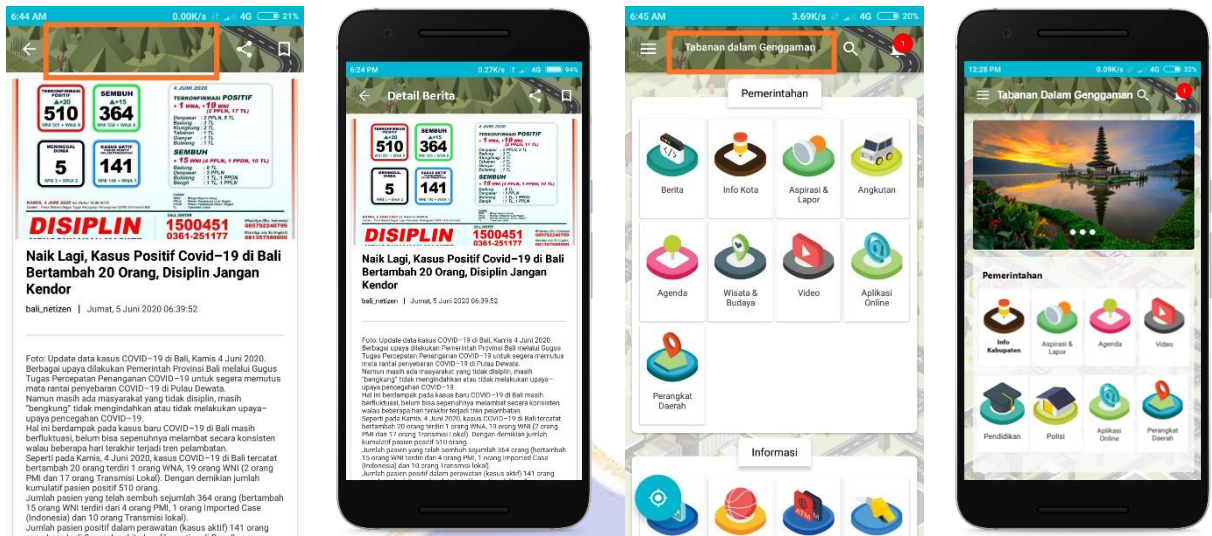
6:44 AM 0.00K/s 4G 21%

TERKONFIRMASI POSITIF +20 510
SEMBUH +15 364
MENINGGAL DUNIA 5
KASUS AKTIF 141
4 JUNI 2020
TERKONFIRMASI POSITIF
SEMBUH
DISIPLIN
1500451
0361-251177

Naik Lagi, Kasus Positif Covid-19 di Bali Bertambah 20 Orang, Disiplin Jangan Kendor

bali_netizen | Jumat, 5 Juni 2020 06:39:52

Foto: Update data kasus COVID-19 di Bali, Kamis 4 Juni 2020. Berbagai upaya dilakukan Pemerintah Provinsi Bali melalui Gugus Tugas Percepatan Penanganan COVID-19 untuk segera memutus mata rantai penyebaran COVID-19 di Pulau Dewata.
Namun masih ada masyarakat yang tidak disiplin, masih "bengkung" tidak mengindahkan atau tidak melakukan upaya-upaya pencegahan COVID-19.
Hal ini berdampak pada kasus baru COVID-19 di Bali masih berfluktuasi, belum bisa sepenuhnya melambat secara konsisten walau beberapa hari terakhir terjadi tren pelambatan.
Seperti pada Kamis, 4 Juni 2020, kasus COVID-19 di Bali tercatat bertambah 20 orang terdiri 1 orang WNA, 19 orang WNI (2 orang PMI dan 17 orang Transmisi Lokal). Dengan demikian jumlah kumulatif pasien positif 510 orang.
Jumlah pasien yang telah sembuh sejumlah 364 orang (bertambah 15 orang WNI terdiri dari 4 orang PMI, 1 orang Imported Case (Indonesia) dan 10 orang Transmisi lokal).
Jumlah pasien positif dalam perawatan (kasus aktif) 141 orang

6:24 PM 0.27K/s 4G 94%
Detail Berita

Naik Lagi, Kasus Positif Covid-19 di Bali Bertambah 20 Orang, Disiplin Jangan Kendor

bali_netizen | Jumat, 5 Juni 2020 06:39:52

6:45 AM 3.69K/s 4G 20%
Tabanan dalam Genggaman
Pemerintahan
Berita
Info Kota
Aspirasi & Lapor
Angkutan
Agenda
Wisata & Budaya
Video
Aplikasi Online
Perangkat Daerah
Informasi

12:28 PM 0.09K/s 4G 32%
Tabanan Dalam Genggaman
Pemerintahan
Info Kabupaten
Aspirasi & Lapor
Agenda
Video
Pendidikan
Polisi
Aplikasi Online
Perangkat Daerah